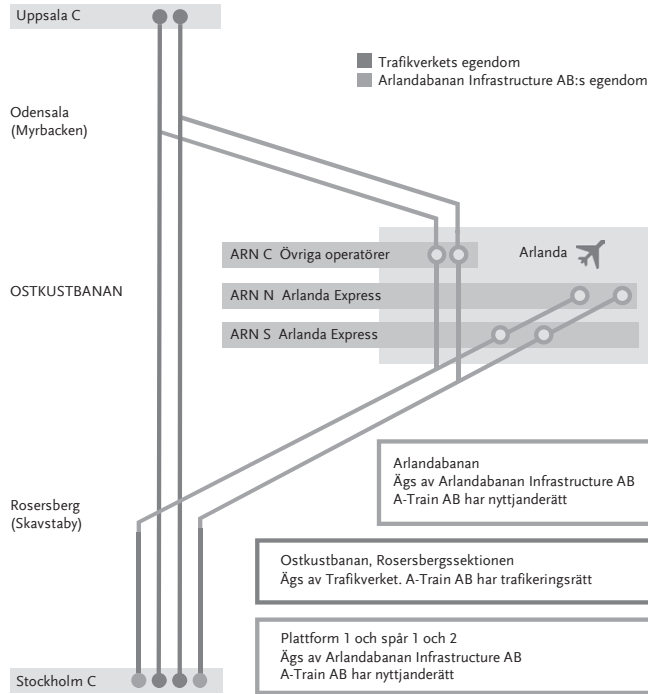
Uppsala C

Trafikverkets egendom
Arlandabanan Infrastructure AB:s egendom

Odensala
(Myrbacken)

ARN C Övriga operatörer

Arlanda

OSTKUSTBANAN

ARN N Arlanda Express

ARN S Arlanda Express

Arlandabanan
Ägs av Arlandabanan Infrastructure AB
A-Train AB har nyttjanderätt

Rosersberg
(Skavstaby)

Ostkustbanan, Rosersbergssektionen
Ägs av Trafikverket. A-Train AB har trafikeringsrätt

Plattform 1 och spår 1 och 2
Ägs av Arlandabanan Infrastructure AB
A-Train AB har nyttjanderätt

Stockholm C